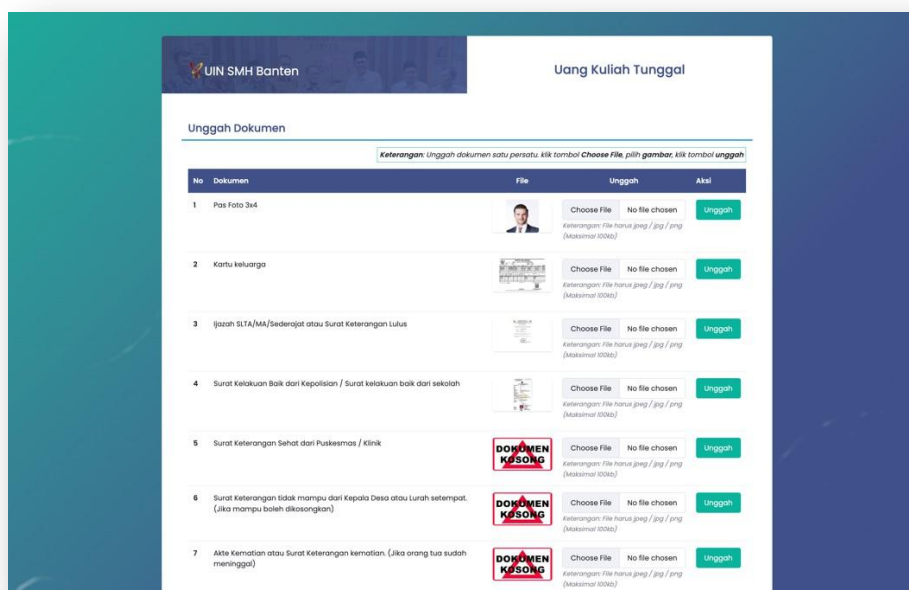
UIN SMH Banten

Uang Kuliah Tunggal

Unggah Dokumen

**Keterangan**: Unggah dokumen satu persatu. klik tombol **Choose File**, pilih **gambar**, klik tombol **unggah**

| No | Dokumen | File | Unggah | Aksi |
|---|---|---|---|---|
| 1 | Pas Foto 3x4 | | Choose File No file chosen Keterangan: File harus jpeg / jpg / png (Maksimal 100kb) | Unggah |
| 2 | Kartu keluarga | | Choose File No file chosen Keterangan: File harus jpeg / jpg / png (Maksimal 100kb) | Unggah |
| 3 | Ijazah SLTA/MA/Sederajat atau Surat Keterangan Lulus | | Choose File No file chosen Keterangan: File harus jpeg / jpg / png (Maksimal 100kb) | Unggah |
| 4 | Surat Kelakuan Baik dari Kepolisian / Surat kelakuan baik dari sekolah | | Choose File No file chosen Keterangan: File harus jpeg / jpg / png (Maksimal 100kb) | Unggah |
| 5 | Surat Keterangan Sehat dari Puskesmas / Klinik | DOKUMEN KOSONG | Choose File No file chosen Keterangan: File harus jpeg / jpg / png (Maksimal 100kb) | Unggah |
| 6 | Surat Keterangan tidak mampu dari Kepala Desa atau Lurah setempat. (Jika mampu boleh dikosongkan) | DOKUMEN KOSONG | Choose File No file chosen Keterangan: File harus jpeg / jpg / png (Maksimal 100kb) | Unggah |
| 7 | Akte Kematian atau Surat Keterangan kematian. (Jika orang tua sudah meninggal) | DOKUMEN KOSONG | Choose File No file chosen Keterangan: File harus jpeg / jpg / png (Maksimal 100kb) | Unggah |